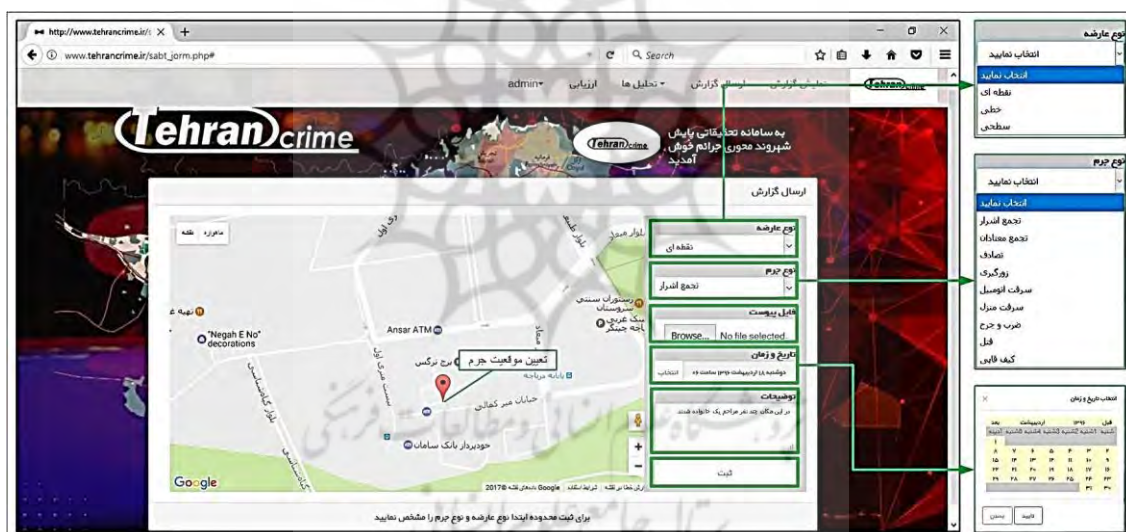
http://www.tehrancrime.ir/
www.tehrancrime.ir/sabt_jorm.php#
Search
admin▾ ارزیابی ▾ تحلیل ها ارسال گزارش صفحه اصلی
Tehran crime
Tehran crime
به سامانه تحقیقاتی پایش شهروند محوری جرائم خوش آمدید
ارسال گزارش
نوع عارضه
نقطه ای
نوع جرم
تجمع اشرار
فایل پیوست
Browse... No file selected.
تاریخ و زمان
دوشنبه ۱۸ اردیبهشت ۱۳۹۶ ساعت ۱۰
انتخاب
توضیحات
در این مکان چند نفر مزاحم یک خانواده شدند
ثبت
ماهواره نقشه
تعیین موقعیت جرم
Ansar ATM
"Negah E No" decorations
برج نرگس
بانک رفاه
خیابان میر کمالی
خودرو پرداز بانک سامان
بلوار میرداماد
رستوران سنتی سروستان
Google
داده‌های نقشه ©2017 Google شرایط استفاده گزارش خطا در نقشه
برای ثبت محدوده ابتدا نوع عارضه و نوع جرم را مشخص نمایید
نوع عارضه
انتخاب نمایید
انتخاب نمایید
نقطه ای
خطی
سطحی
نوع جرم
انتخاب نمایید
انتخاب نمایید
تجمع اشرار
تجمع معتادان
تصادف
زورگیری
سرقت اتومبیل
سرقت منزل
ضرب و جرح
قتل
کیف قاپی
انتخاب تاریخ و زمان
قبل اردیبهشت ۱۳۹۶ بعد
تایید بستن